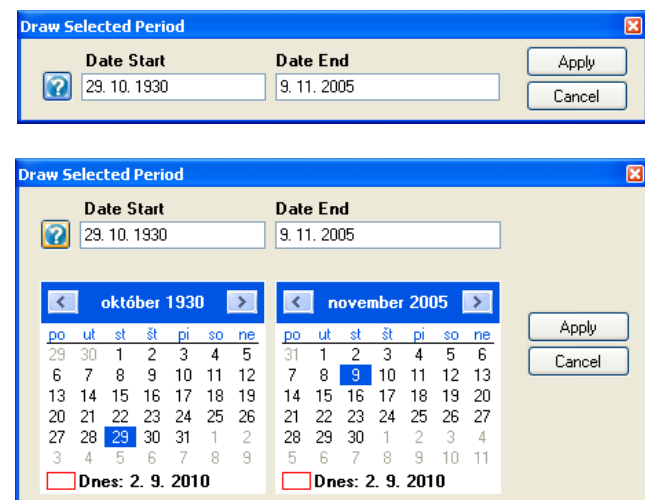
Draw Selected Period

Date Start
29. 10. 1930

Date End
9. 11. 2005

Apply
Cancel

Draw Selected Period

Date Start
29. 10. 1930

Date End
9. 11. 2005

október 1930

| po | ut | st | št | pi | so | ne |
|---|---|---|---|---|---|---|
| 29 | 30 | 1 | 2 | 3 | 4 | 5 |
| 6 | 7 | 8 | 9 | 10 | 11 | 12 |
| 13 | 14 | 15 | 16 | 17 | 18 | 19 |
| 20 | 21 | 22 | 23 | 24 | 25 | 26 |
| 27 | 28 | 29 | 30 | 31 | 1 | 2 |
| 3 | 4 | 5 | 6 | 7 | 8 | 9 |

Dnes: 2. 9. 2010

november 2005

| po | ut | st | št | pi | so | ne |
|---|---|---|---|---|---|---|
| 31 | 1 | 2 | 3 | 4 | 5 | 6 |
| 7 | 8 | 9 | 10 | 11 | 12 | 13 |
| 14 | 15 | 16 | 17 | 18 | 19 | 20 |
| 21 | 22 | 23 | 24 | 25 | 26 | 27 |
| 28 | 29 | 30 | 1 | 2 | 3 | 4 |
| 5 | 6 | 7 | 8 | 9 | 10 | 11 |

Dnes: 2. 9. 2010

Apply
Cancel